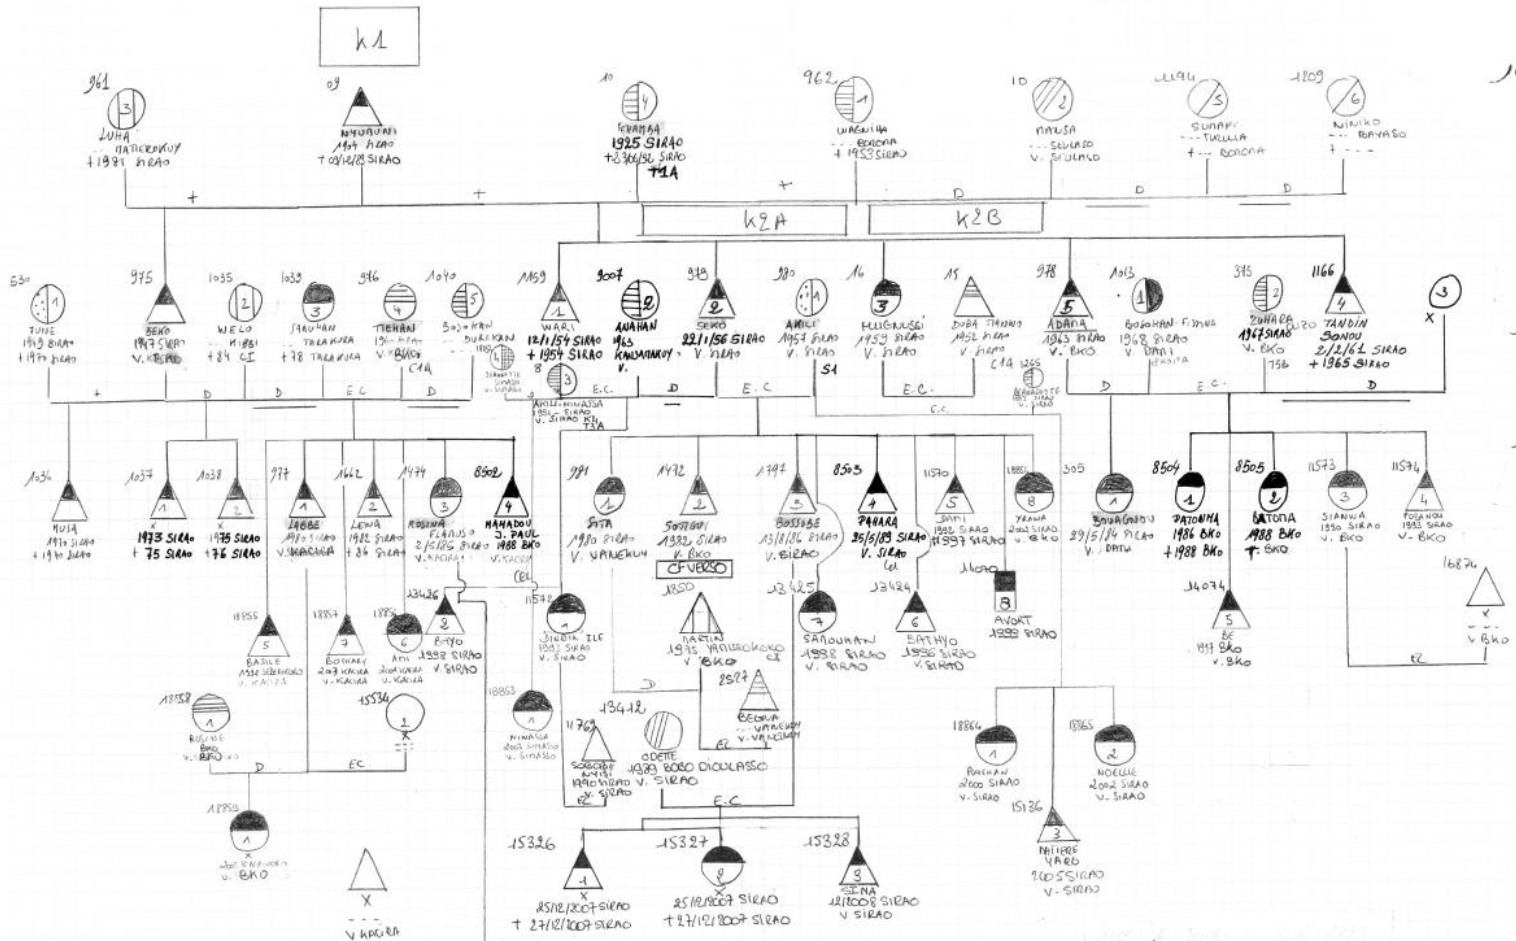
K1

961 3 LUHA PATIERAKOY +1981 SIRAO

09 NYOUMA 1914 SIRAO +03/12/83 SIRAO

10 4 FRAMBA 1925 SIRAO +23/06/86 SIRAO T1A

962 1 WAGNIHA BOROMA +1953 SIRAO

10 2 MAUSA SEULASO V. SIULASO

1194 5 SUNAPI TULLILA +BOROMA

1809 6 NINIKO BAYASO +

+ + + D D D

K2A K2B

530 1 TUNE 1949 SIRAO +1970 SIRAO

975 BEKO 1947 SIRAO V. KACIRA

1035 2 WELO KIBSI +84 CI

1039 3 SAOUHAN TRIAKURA +78 TRAKURA

976 4 TIEHAN 1960 V. BKO C1A

1040 5 SOSOHAN DURIKAN

1169 1 WARI 12/1/54 SIRAO +1954 SIRAO

9007 2 ANAHAN 1963 KANSANKOY V.

919 2 SEKO 22/1/56 SIRAO V. SIRAO

980 1 AMICI 1957 SIRAO V. SIRAO S1

16 3 HUGNUSSI 1959 SIRAO V. SIRAO

15 DUBA 1962 SIRAO V. SIRAO

978 5 ADAMA 1963 SIRAO V. BKO

1013 1 BOSOHAN 1968 SIRAO V. DATI

315 2 ZUHARA 1967 SIRAO V. BKO

1166 4 TANDIN SONOU 2/2/61 SIRAO +1965 SIRAO

3 X

+ D D EC D

3 ANILLI-MINASSA 1951 SIRAO V. SIRAO T3A

E.C. D E.C E.C. E.C. C1A E.C D D

1036 HUJA 1970 SIRAO +1970 SIRAO

1037 1 1973 SIRAO +75 SIRAO

1038 2 1975 SIRAO +76 SIRAO

977 1 LAOBE 1980 SIRAO V. KACIRA

1662 2 LEWA 1982 SIRAO +86 SIRAO

1474 3 ROSINA FLANUSO 2/5/85 SIRAO V. KACIRA

8502 4 MAMADOU J. PAUL 1988 BKO

CEL

981 1 SITA 1980 SIRAO V. VANEKUY

1472 2 SORGUI 1982 SIRAO V. BKO

CF VERSO

1797 3 BOSSOBE 13/8/86 SIRAO V. SIRAO

8503 4 PAHARA 25/5/89 SIRAO V. SIRAO

11570 5 SAMI 1992 SIRAO +1997 SIRAO

18861 6 YRAMA 2002 SIRAO V. BKO

305 1 BOUAGNOU 29/5/84 SIRAO V. DATI

8504 1 DAZOUMA 1986 BKO +1988 BKO

8505 2 BATOMA 1988 BKO +BKO

11573 3 SIANVIA 1990 SIRAO V. BKO

11574 4 TORANOU 1993 SIRAO V. BKO

18855 5 BASILE 1992 SIRAO V. KACIRA

18857 7 BOSHARY 2007 KACIRA V. KACIRA

1885 6 AMI 2004 KACIRA V. KACIRA

13426 8 BAYO 1998 SIRAO V. SIRAO

11578 1 SINDIA ILE 1992 SIRAO V. SIRAO

1850 MARTIN 1995 YANSEKOKO V. BKO

13425 7 SANOUHAN 1988 SIRAO V. SIRAO

13424 6 BATHYO 1996 SIRAO V. SIRAO

14070 8 AVORT 1999 SIRAO

14074 5 BE 1997 BKO V. BKO

16874 X V. BKO

EC

18858 1 ROSINE BKO V. BKO

15534 2 X

18863 1 NINASSA 2002 SIRASSO V. SIRASSO

11769 SOGODO ANISI 1998 SIRAO V. SIRAO

13412 ODETTE 1999 BOBO DIOULASSO V. SIRAO

2827 BEGNA VANEKUY V. VANEKUY

EC D

18864 1 RAEHAN 2000 SIRAO V. SIRAO

18865 2 NOELLE 2002 SIRAO V. SIRAO

15136 3 PATIERE YARO 2005 SIRAO V. SIRAO

D EC

18850 V. BKO

X V KACIRA

E.C

15326 1 X 25/12/2007 SIRAO +27/12/2007 SIRAO

15327 2 X 25/12/2007 SIRAO +27/12/2007 SIRAO

15328 3 SINA 12/1/2008 SIRAO V. SIRAO